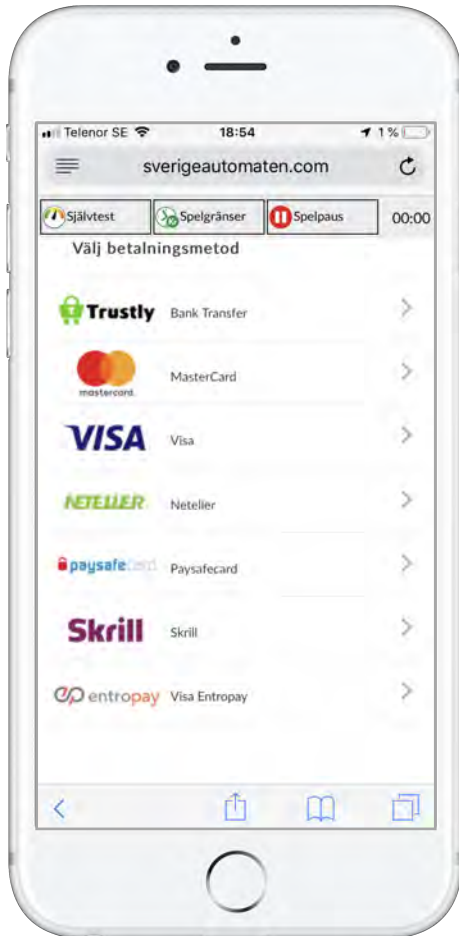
Telenor SE 18:54 1 %

sverigeautomaten.com

Självtest Spelgränser Spelpaus 00:00

Välj betalningsmetod

Trustly Bank Transfer

mastercard MasterCard

VISA Visa

NETELLER Neteller

paysafecard Paysafecard

Skrill Skrill

entropay Visa Entropay